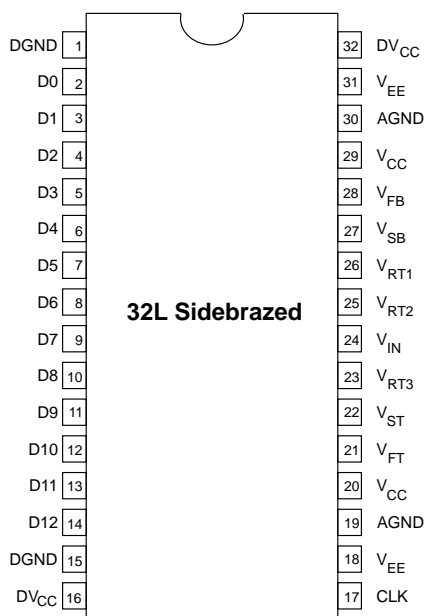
DGND 1
D0 2
D1 3
D2 4
D3 5
D4 6
D5 7
D6 8
D7 9
D8 10
D9 11
D10 12
D11 13
D12 14
DGND 15
$DV_{CC}$ 16

32L Sidebrazed

32 $DV_{CC}$
31 $V_{EE}$
30 AGND
29 $V_{CC}$
28 $V_{FB}$
27 $V_{SB}$
26 $V_{RT1}$
25 $V_{RT2}$
24 $V_{IN}$
23 $V_{RT3}$
22 $V_{ST}$
21 $V_{FT}$
20 $V_{CC}$
19 AGND
18 $V_{EE}$
17 CLK